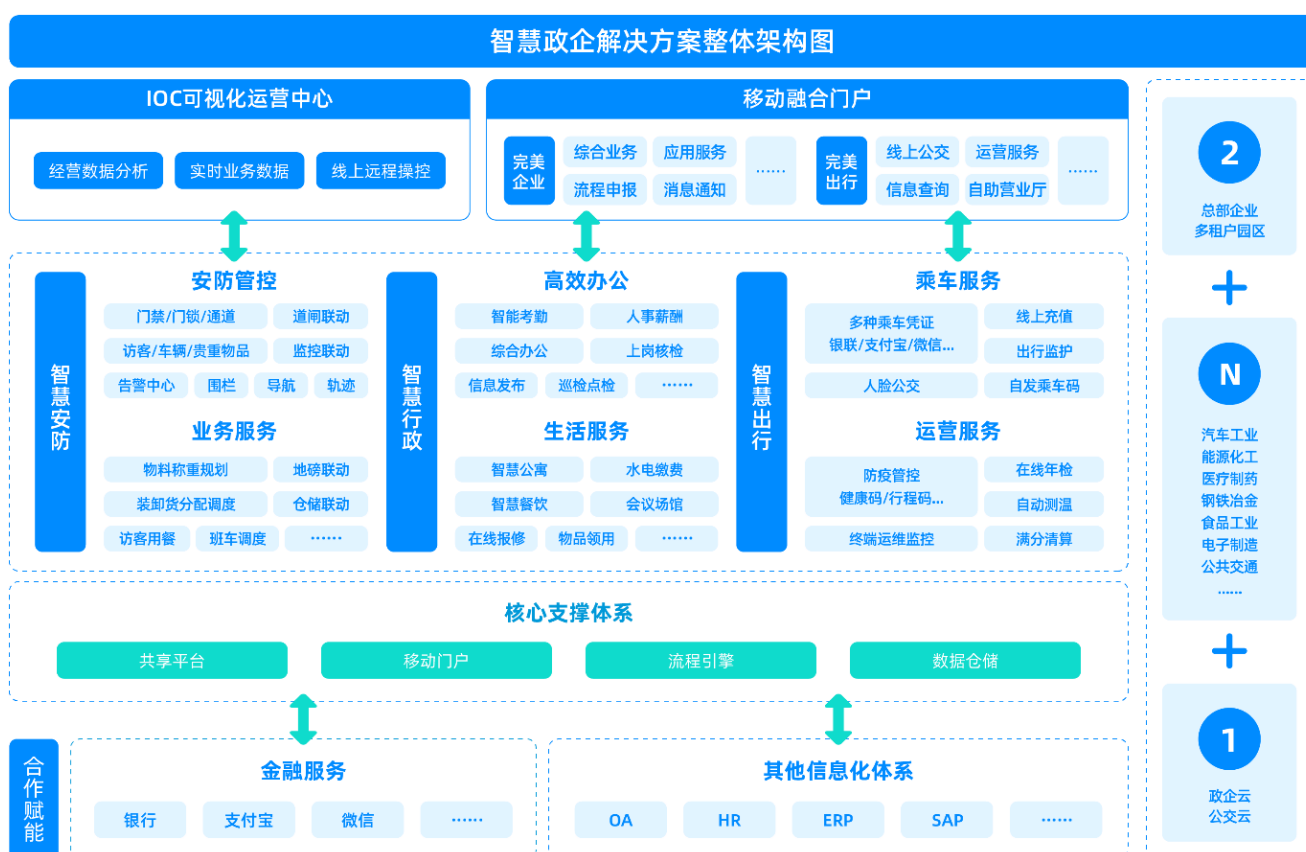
智慧政企解决方案整体架构图

IOC可视化运营中心

经营数据分析
实时业务数据
线上远程操控

移动融合门户

完美企业
综合业务
应用服务
流程申报
消息通知
……

完美出行
线上公交
运营服务
信息查询
自助营业厅
……

智慧安防

安防管控

门禁/门锁/通道
道闸联动
访客/车辆/贵重物品
监控联动
告警中心
围栏
导航
轨迹

业务服务

物料称重规划
地磅联动
装卸货分配调度
仓储联动
访客用餐
班车调度
……

智慧行政

高效办公

智能考勤
人事薪酬
综合办公
上岗核检
信息发布
巡检点检
……

生活服务

智慧公寓
水电缴费
智慧餐饮
会议场馆
在线报修
物品领用
……

智慧出行

乘车服务

多种乘车凭证 银联/支付宝/微信...
线上充值
出行监护
人脸公交
自发乘车码

运营服务

防疫管控 健康码/行程码...
在线年检
自动测温
终端运维监控
满分清算

核心支撑体系

共享平台
移动门户
流程引擎
数据仓储

合作赋能

金融服务

银行
支付宝
微信
……

其他信息化体系

OA
HR
ERP
SAP
……

2
总部企业
多租户园区

+

N
汽车工业
能源化工
医疗制药
钢铁冶金
食品工业
电子制造
公共交通
……

+

1
政企云
公交云